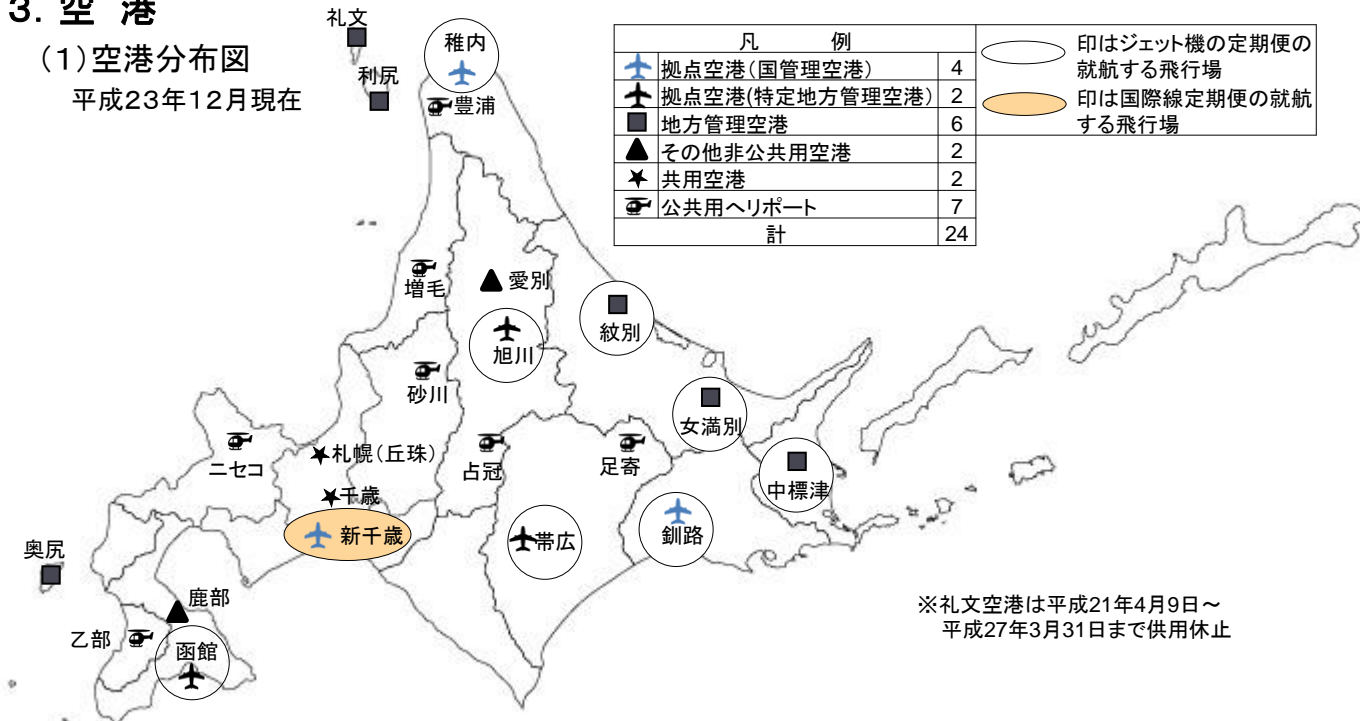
3. 空 港

(1)空港分布図
平成23年12月現在

| 凡 例 | |
|---|---|
| 拠点空港(国管理空港) | 4 |
| 拠点空港(特定地方管理空港) | 2 |
| 地方管理空港 | 6 |
| その他非公共用空港 | 2 |
| 共用空港 | 2 |
| 公共用ヘリポート | 7 |
| 計 | 24 |

印はジェット機の定期便の就航する飛行場
印は国際線定期便の就航する飛行場

礼文
利尻
稚内
豊浦
増毛
愛別
紋別
旭川
砂川
女満別
中標津
ニセコ
札幌(丘珠)
占冠
足寄
千歳
新千歳
帯広
釧路
奥尻
鹿部
乙部
函館

※礼文空港は平成21年4月9日～平成27年3月31日まで供用休止